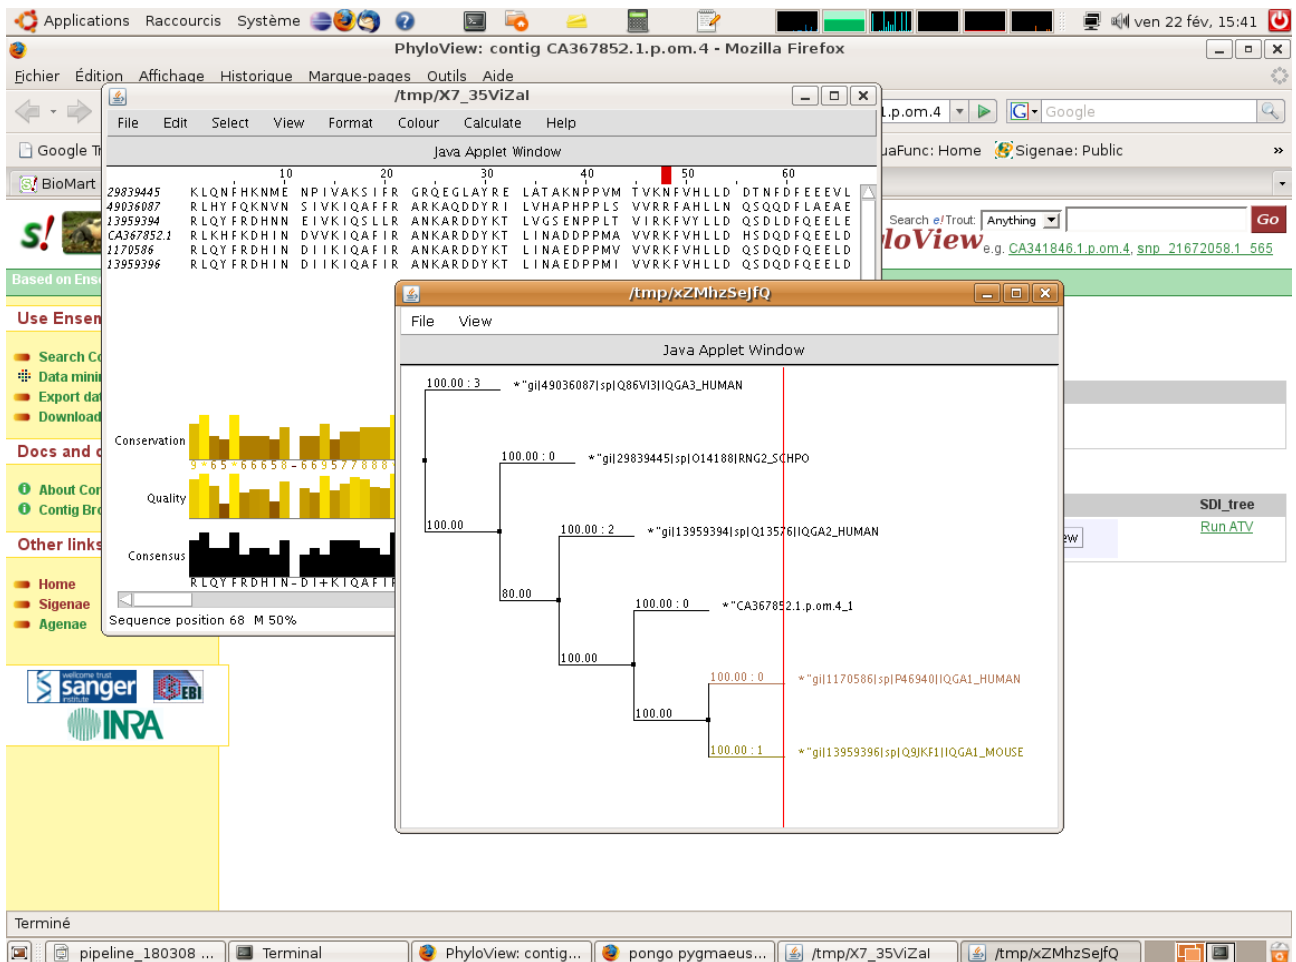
Applications Raccourcis Système

ven 22 fév, 15:41

PhyloView: contig CA367852.1.p.om.4 - Mozilla Firefox

Fichier Édition Affichage Historique Marque-pages Outils Aide

.p.om.4

Google

Google T

uaFunc: Home Sigenae: Public

BioMart

Search e!Trout: Anything Go

loView e.g. CA341846.1.p.om.4, snp_21672058.1_565

Based on Ens

Use Ensen

Search C
Data mini
Export da
Download

Docs and

About Co
Contig Br

Other links

Home
Sigenae
Agenae

sanger
EBI
INRA

/tmp/X7_35ViZal

File Edit Select View Format Colour Calculate Help

Java Applet Window

10 20 30 40 50 60

| | | | | | | |
|---|---|---|---|---|---|---|
| 29839445 | KLQNFHKNME | NPIVAKSIFR | GRQEGLAYRE | LATAKNPPVM | TVKNFVHLLD | DTNFDFEEEVL |
| 49036087 | RLHYFQKNVN | SIVKIQAFFR | ARKAQDDYRI | LVHAPHPPLS | VVRRFAHLLN | QSQQDFLAEAE |
| 13959394 | RLQYFRDHNN | EIVKIQSLLR | ANKARDDYKT | LVGSENPPLT | VIRKFVYLLD | QSDLDFQEELE |
| CA367852.1 | RLKHFKDHIN | DVVKIQAFIR | ANKARDDYKT | LINADDPPMA | VVRKFVHLLD | HSDQDFQEELD |
| 1170586 | RLQYFRDHIN | DIIKIQAFIR | ANKARDDYKT | LINAEDPPMV | VVRKFVHLLD | QSDQDFQEELD |
| 13959396 | RLQYFRDHIN | DIIKIQAFIR | ANKARDDYKT | LINAEDPPMI | VVRKFVHLLD | QSDQDFQEELD |

Conservation
9*65*66658-669577888
Quality
Consensus
RLQYFRDHIN-DI+KIQAFI

Sequence position 68 M 50%

/tmp/xZMhzSeJfQ

File View

Java Applet Window

100.00 : 3 *"gi|49036087|sp|Q86VI3|IQGA3_HUMAN
100.00 : 0 *"gi|29839445|sp|O14188|RNG2_SCHPO
100.00
100.00 : 2 *"gi|13959394|sp|Q13576|IQGA2_HUMAN
80.00
100.00 : 0 *"CA367852.1.p.om.4_1
100.00
100.00 : 0 *"gi|1170586|sp|P46940|IQGA1_HUMAN
100.00
100.00 : 1 *"gi|13959396|sp|Q9JKF1|IQGA1_MOUSE

SDI_tree
Run ATV
ew

Terminé

pipeline_180308 ... Terminal PhyloView: contig... pongo pygmaeus... /tmp/X7_35ViZal /tmp/xZMhzSeJfQ